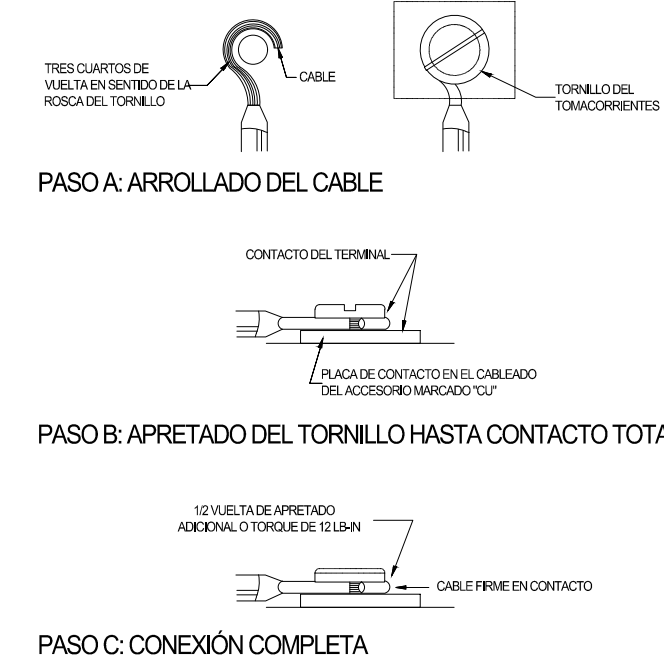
TRES CUARTOS DE VUELTA EN SENTIDO DE LA ROSCA DEL TORNILLO

CABLE

TORNILLO DEL TOMACORRIENTES

PASO A: ARROLLADO DEL CABLE

CONTACTO DEL TERMINAL

PLACA DE CONTACTO EN EL CABLEADO DEL ACCESORIO MARCADO "CU"

PASO B: APRETADO DEL TORNILLO HASTA CONTACTO TOTA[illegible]

1/2 VUELTA DE APRETADO ADICIONAL O TORQUE DE 12 LB-IN

CABLE FIRME EN CONTACTO

PASO C: CONEXIÓN COMPLETA